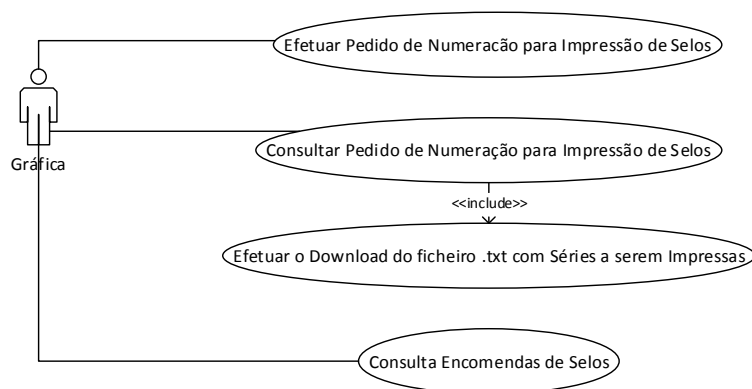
Efetuar Pedido de Numeracão para Impressão de Selos

Gráfica

Consultar Pedido de Numeração para Impressão de Selos

<<include>>

Efetuar o Download do ficheiro .txt com Séries a serem Impressas

Consulta Encomendas de Selos